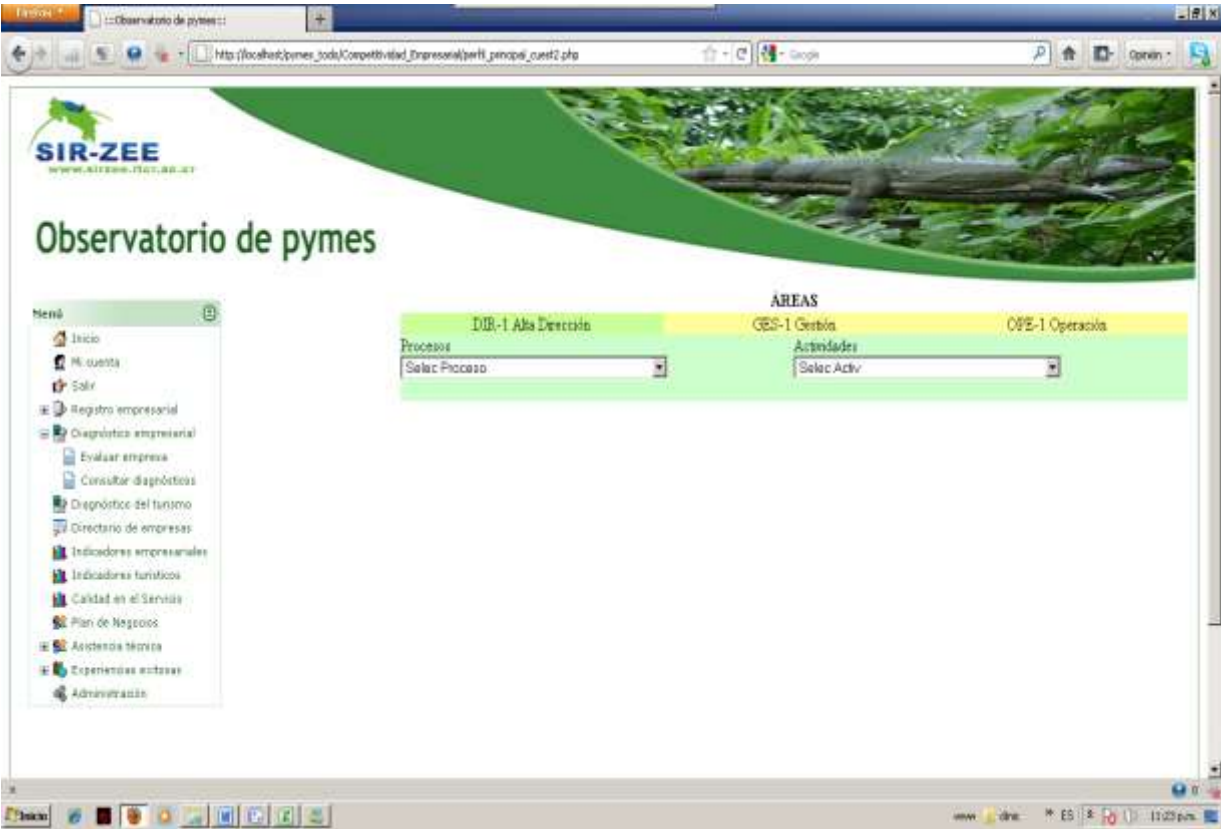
Firefox
:::Observatorio de pymes:::
+
http://localhost/pymes_todo/Competitividad_Empresarial/perfil_principal_cuest2.php
Google
Opinión

SIR-ZEE
www.sirzee.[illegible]

Observatorio de pymes

Menú
Inicio
Mi cuenta
Salir
Registro empresarial
Diagnóstico empresarial
Evaluar empresa
Consultar diagnósticos
Diagnóstico del turismo
Directorio de empresas
Indicadores empresariales
Indicadores turísticos
Calidad en el Servicio
Plan de Negocios
Asistencia técnica
Experiencias exitosas
Administración

ÁREAS

| DIR-1 Alta Dirección | GES-1 Gestión | OPE-1 Operación |
|---|---|---|

Procesos
Selec Proceso
Actividades
Selec Activ

Inicio
ES
11:23 p.m.